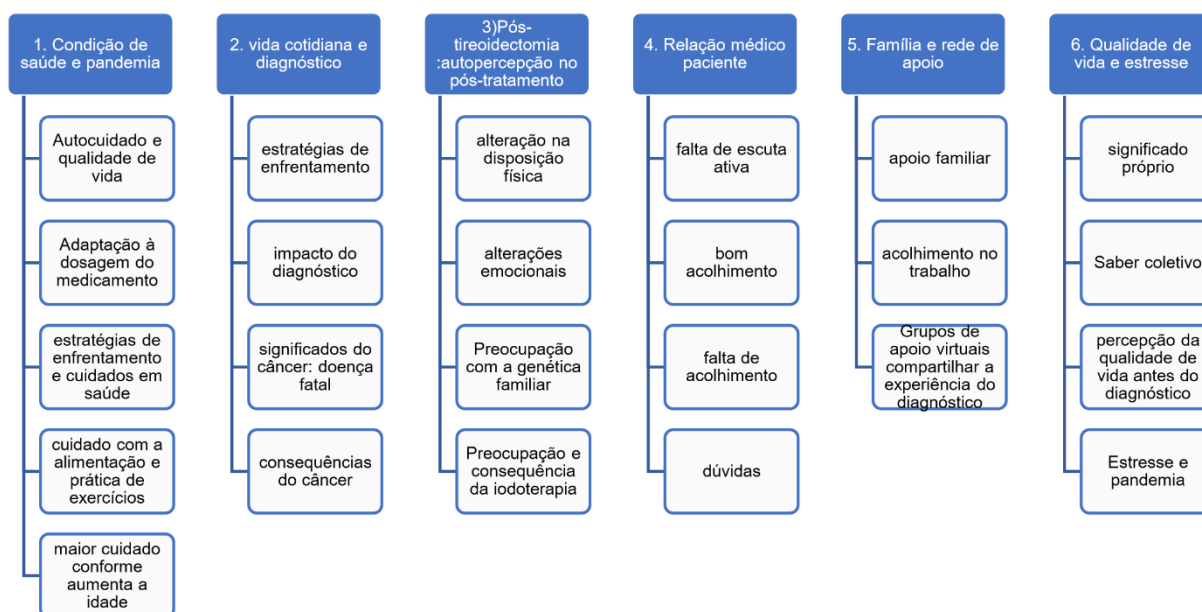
1. Condição de saúde e pandemia

Autocuidado e qualidade de vida

Adaptação à dosagem do medicamento

estratégias de enfrentamento e cuidados em saúde

cuidado com a alimentação e prática de exercícios

maior cuidado conforme aumenta a idade

2. vida cotidiana e diagnóstico

estratégias de enfrentamento

impacto do diagnóstico

significados do câncer: doença fatal

consequências do câncer

3)Pós-tireoidectomia :autopercepção no pós-tratamento

alteração na disposição física

alterações emocionais

Preocupação com a genética familiar

Preocupação e consequência da iodoterapia

4. Relação médico paciente

falta de escuta ativa

bom acolhimento

falta de acolhimento

dúvidas

5. Família e rede de apoio

apoio familiar

acolhimento no trabalho

Grupos de apoio virtuais compartilhar a experiência do diagnóstico

6. Qualidade de vida e estresse

significado próprio

Saber coletivo

percepção da qualidade de vida antes do diagnóstico

Estresse e pandemia